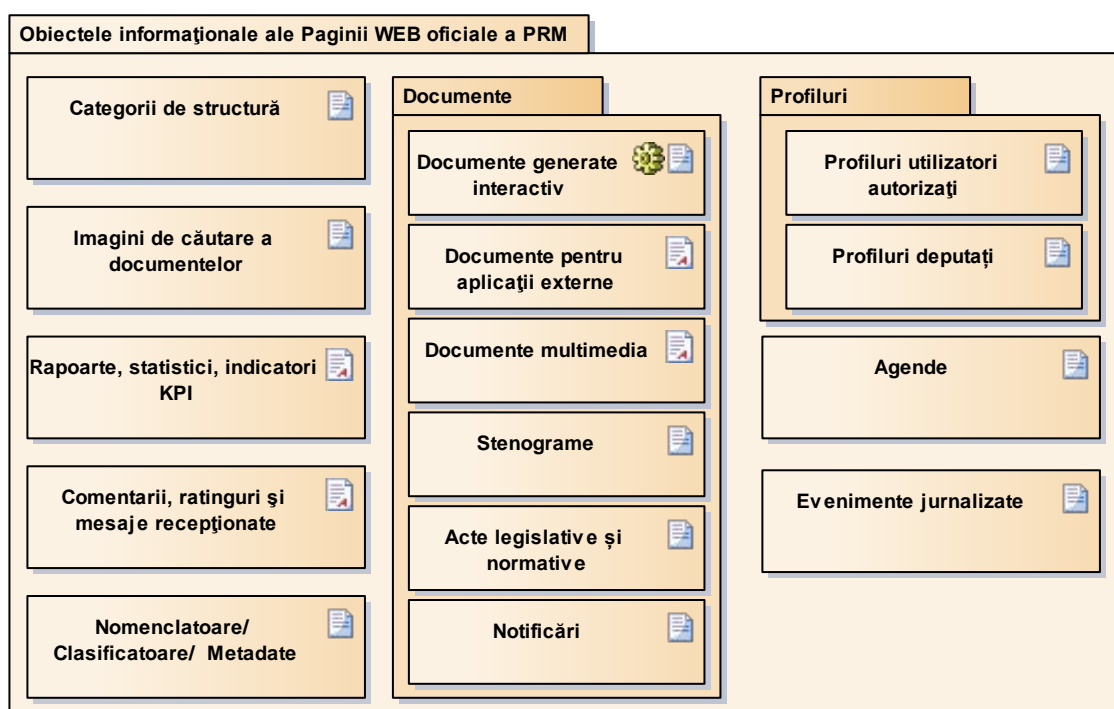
Obiectele informaţionale ale Paginii WEB oficiale a PRM

Categorii de structură

Imagini de căutare a documentelor

Rapoarte, statistici, indicatori KPI

Comentarii, ratinguri şi mesaje recepţionate

Nomenclatoare/ Clasificatoare/ Metadate

Documente

Documente generate interactiv

Documente pentru aplicaţii externe

Documente multimedia

Stenograme

Acte legislative şi normative

Notificări

Profiluri

Profiluri utilizatori autorizaţi

Profiluri deputaţi

Agende

Evenimente jurnalizate